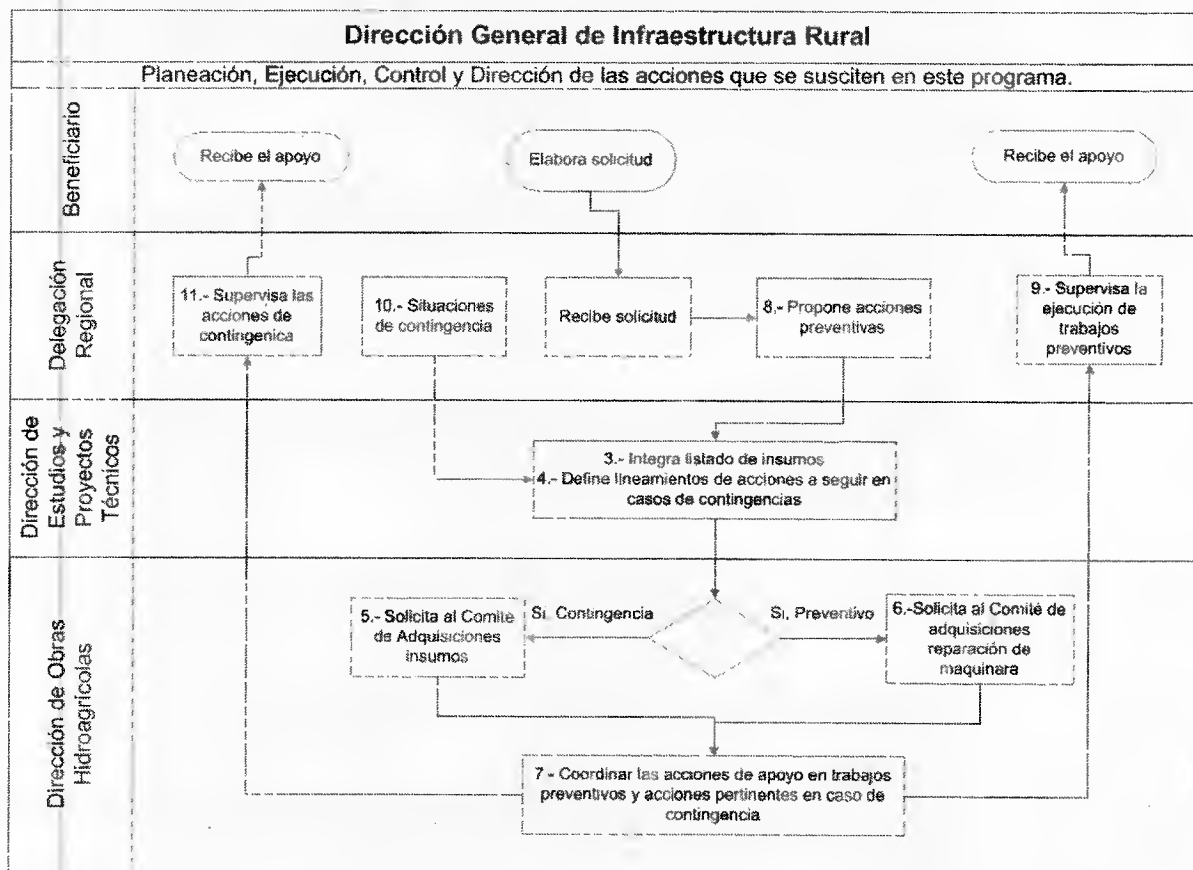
Dirección General de Infraestructura Rural

Planeación, Ejecución, Control y Dirección de las acciones que se susciten en este programa.

Beneficiario

Recibe el apoyo

Elabora solicitud

Recibe el apoyo

Delegación Regional

11.- Supervisa las acciones de contingenica

10.- Situaciones de contingencia

Recibe solicitud

8.- Propone acciones preventivas

9.- Supervisa la ejecución de trabajos preventivos

Dirección de Estudios y Proyectos Técnicos

3.- Integra listado de insumos
4.- Define lineamientos de acciones a seguir en casos de contingencias

Dirección de Obras Hidroagrícolas

5.- Solicita al Comite de Adquisiciones insumos

Si, Contingencia

Si, Preventivo

6.-Solicita al Comité de adquisiciones reparación de maquinara

7.- Coordinar las acciones de apoyo en trabajos preventivos y acciones pertinentes en caso de contingencia